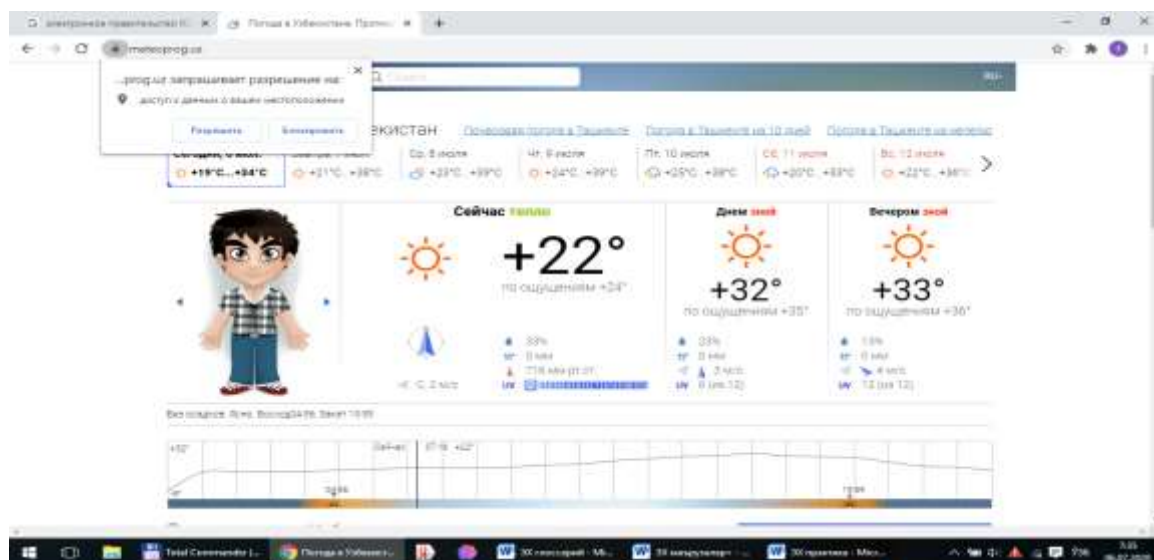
электронное правительство Р... × Погода в Узбекистане. Прогноз × +

meteoprog.uz

...prog.uz запрашивает разрешение на:
доступ к данным о вашем местоположении
Разрешить Блокировать

Поиск

RU

...екистан Почасовая погода в Ташкенте Погода в Ташкенте на 10 дней Погода в Ташкенте на неделю

Сегодня, 6 июл. +19°C...+34°C
Завтра, 7 июля +21°C...+35°C
Ср, 8 июля +22°C...+35°C
Чт, 9 июля +24°C...+39°C
Пт, 10 июля +25°C...+38°C
Сб, 11 июля +20°C...+33°C
Вс, 12 июля +22°C...+36°C

Сейчас тепло
+22°
по ощущениям +24°
33%
0 мм
716 мм рт.ст.
UV
С 2 м/с

Днем жной
+32°
по ощущениям +35°
23%
0 мм
3 м/с
UV 8 (из 12)

Вечером жной
+33°
по ощущениям +36°
13%
0 мм
4 м/с
UV 12 (из 12)

Без осадков. Ясно. Восход 04:56. Закат 19:55

+32°
Сейчас 07:15 +22°
04:56
19:55

Total Commander ... Погода в Узбекист... ... ... ...